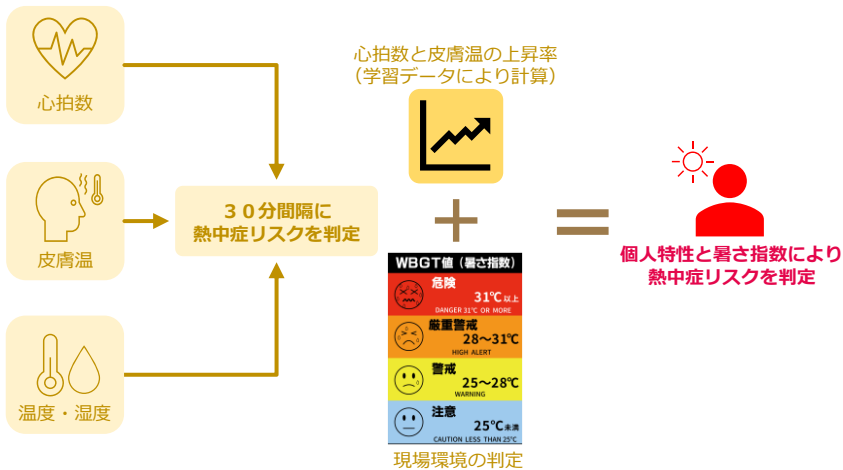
心拍数

皮膚温

温度・湿度

３０分間隔に
熱中症リスクを判定

心拍数と皮膚温の上昇率
（学習データにより計算）

＋

WBGT値（暑さ指数）

危険
31℃以上
DANGER 31℃ OR MORE

厳重警戒
28～31℃
HIGH ALERT

警戒
25～28℃
WARNING

注意
25℃未満
CAUTION LESS THAN 25℃

現場環境の判定

＝

個人特性と暑さ指数により
熱中症リスクを判定